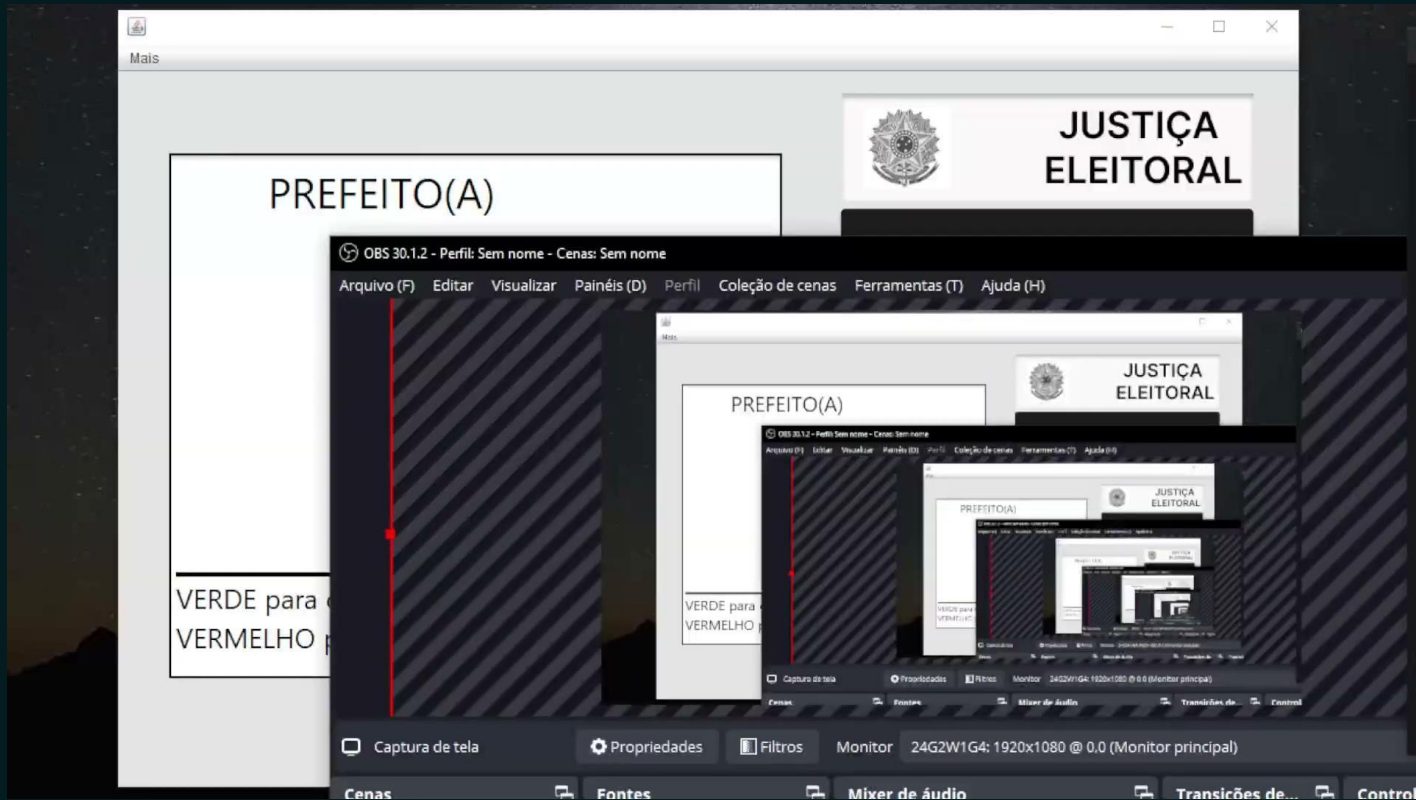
Mais

JUSTIÇA ELEITORAL

PREFEITO(A)

VERDE para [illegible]
VERMELHO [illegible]

OBS 30.1.2 - Perfil: Sem nome - Cenas: Sem nome

Arquivo (F) Editar Visualizar Painéis (D) Perfil Coleção de cenas Ferramentas (T) Ajuda (H)

Mais

JUSTIÇA ELEITORAL

PREFEITO(A)

VERDE para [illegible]
VERMELHO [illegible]

OBS 30.1.2 - Perfil: Sem nome - Cenas: Sem nome

Arquivo (F) Editar Visualizar Painéis (D) Perfil Coleção de cenas Ferramentas (T) Ajuda (H)

PREFEITO(A)

JUSTIÇA ELEITORAL

Captura de tela Propriedades Filtros Monitor 24G2W1G4: 1920x1080 @ 0.0 (Monitor principal)

Cenas Fontes Mixer de áudio Transições de... Control

Captura de tela Propriedades Filtros Monitor 24G2W1G4: 1920x1080 @ 0.0 (Monitor principal)

Cenas Fontes Mixer de áudio Transições de... Control